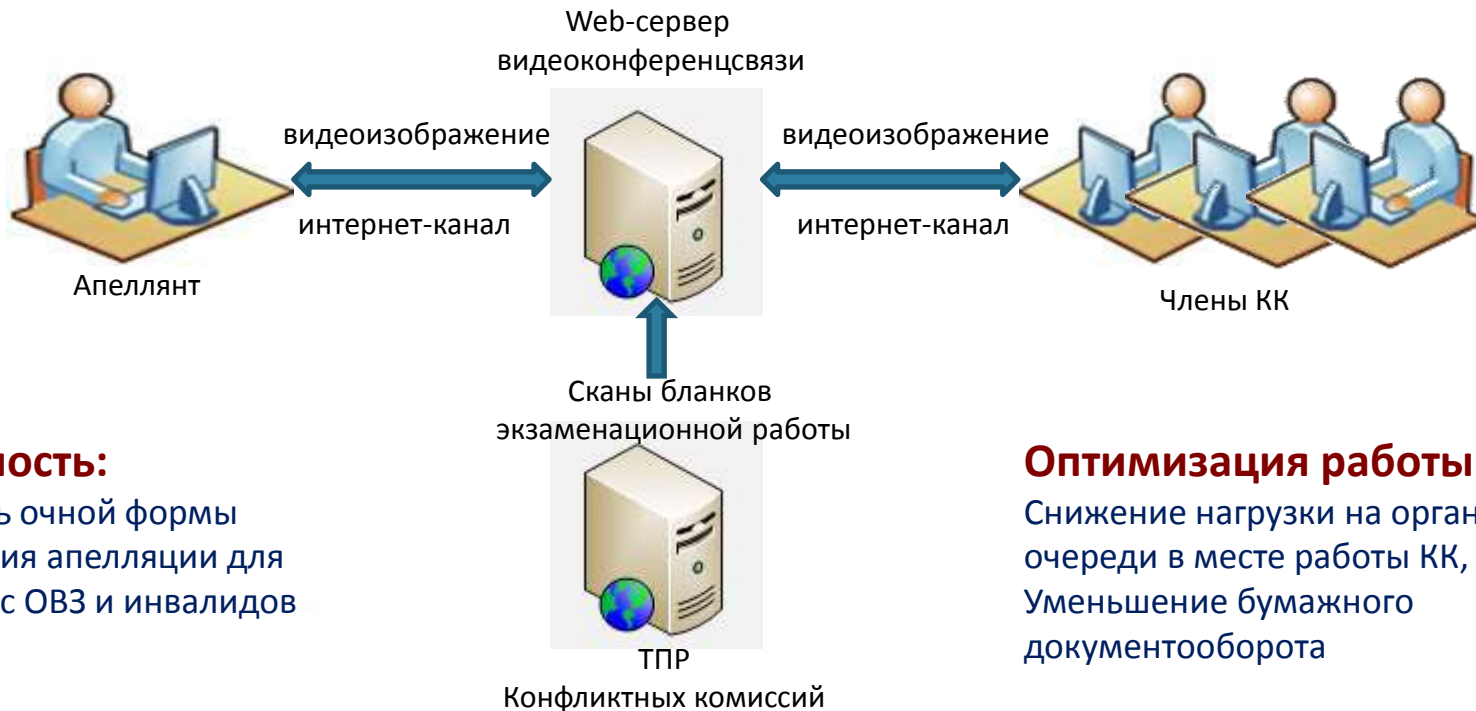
Web-сервер видеоконференцсвязи

видеоизображение

интернет-канал

Апеллянт

видеоизображение

интернет-канал

Члены КК

Сканы бланков экзаменационной работы

ТПР
Конфликтных комиссий

ность:
ь очной формы
ия апелляции для
с ОВЗ и инвалидов

Оптимизация работы
Снижение нагрузки на орган
очереди в месте работы КК,
Уменьшение бумажного
документооборота